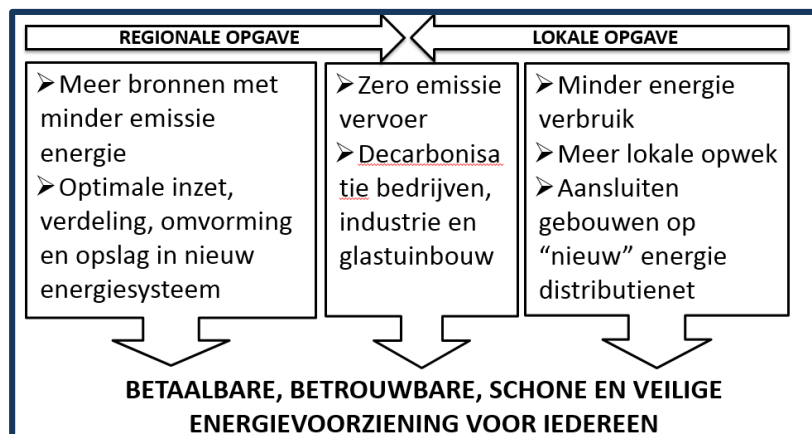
REGIONALE OPGAVE

LOKALE OPGAVE

➢Meer bronnen met minder emissie energie
➢Optimale inzet, verdeling, omvorming en opslag in nieuw energiesysteem

➢Zero emissie vervoer
➢Decarbonisatie bedrijven, industrie en glastuinbouw

➢Minder energie verbruik
➢Meer lokale opwek
➢Aansluiten gebouwen op "nieuw" energie distributienet

BETAALBARE, BETROUWBARE, SCHONE EN VEILIGE ENERGIEVOORZIENING VOOR IEDEREEN